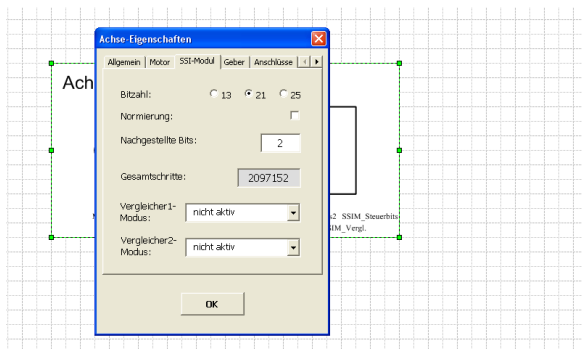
Achse-Eigenschaften

Allgemein | Motor | SSI-Modul | Geber | Anschlüsse

Bitzahl: 13 21 25

Normierung:

Nachgestellte Bits: 2

Gesamtschritte: 2097152

Vergleicher1-Modus: nicht aktiv

Vergleicher2-Modus: nicht aktiv

OK

Ach

2 SSIM_Steuerbits-
SIM_Vergl.